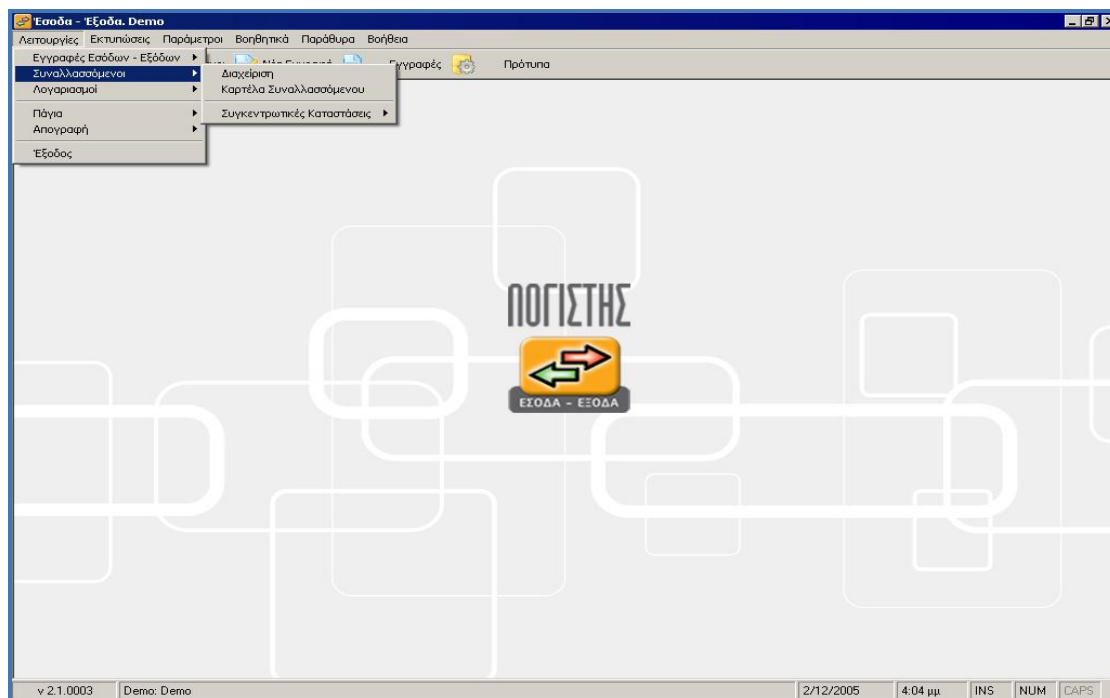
Έσοδα - Έξοδα. Demo

Λειτουργίες Εκτυπώσεις Παράμετροι Βοηθητικά Παράθυρα Βοήθεια

Εγγραφές Εσόδων - Εξόδων
Συναλλασσόμενοι
Λογαριασμοί
Πάγια
Απογραφή
Έξοδος

Διαχείριση
Καρτέλα Συναλλασσόμενου
Συγκεντρωτικές Καταστάσεις

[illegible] Εγγραφές Πρότυπα

ΛΟΓΙΣΤΗΣ

ΕΣΟΔΑ - ΕΞΟΔΑ

v 2.1.0003 Demo: Demo 2/12/2005 4:04 μμ INS NUM CAPS